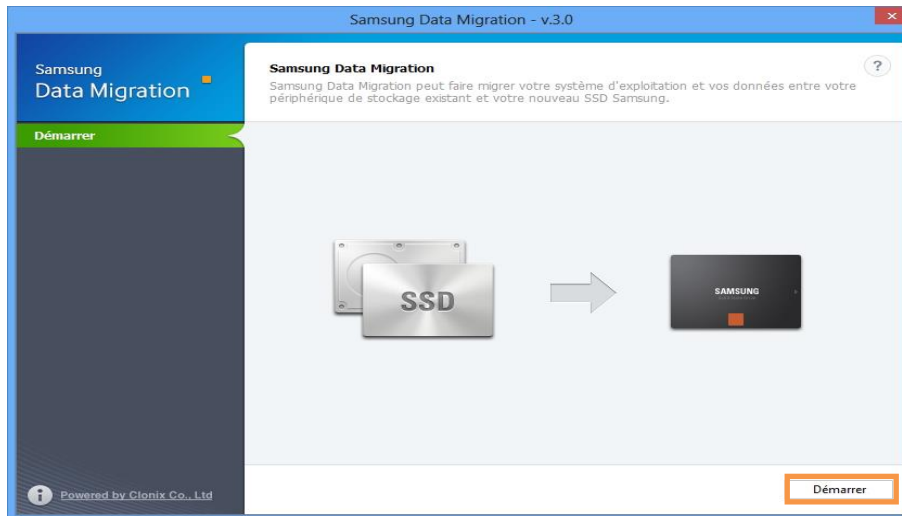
Samsung Data Migration - v.3.0

×

Samsung
Data Migration

Démarrer

Samsung Data Migration

?

Samsung Data Migration peut faire migrer votre système d'exploitation et vos données entre votre périphérique de stockage existant et votre nouveau SSD Samsung.

SSD

SAMSUNG

Powered by Clonix Co., Ltd

Démarrer